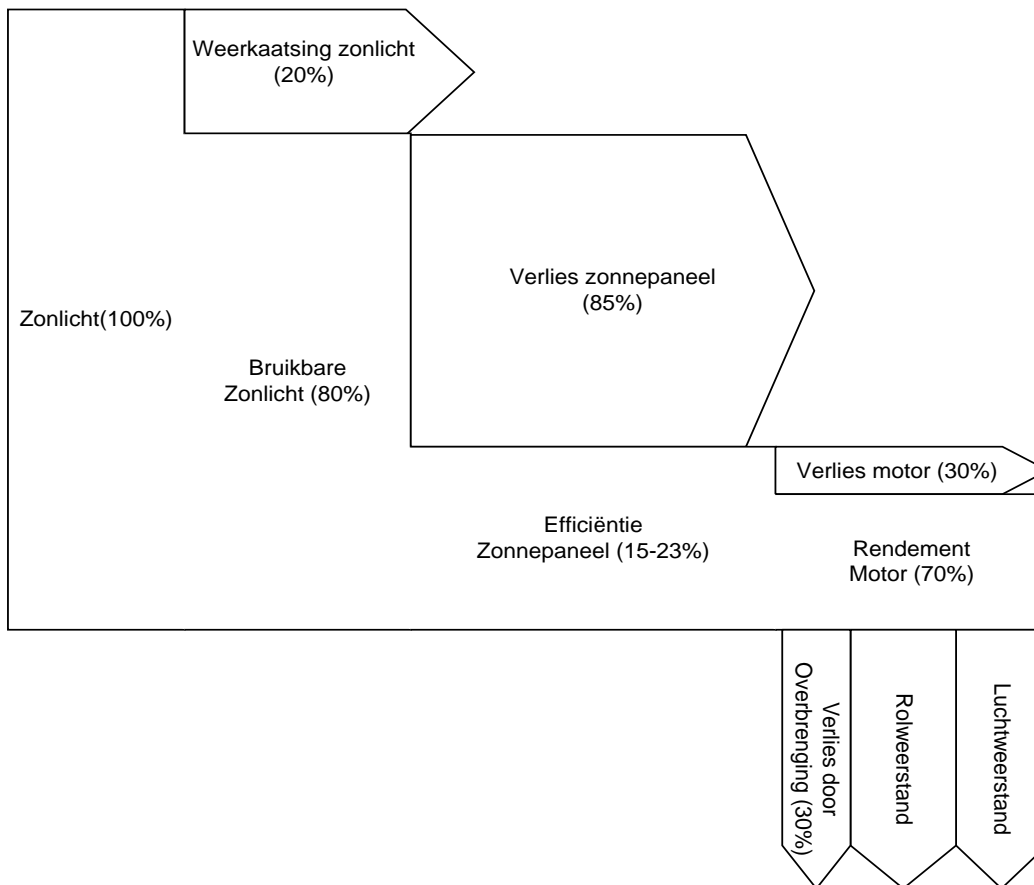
Weerkaatsing zonlicht (20%)

Verlies zonnepaneel (85%)

Zonlicht(100%)

Bruikbare Zonlicht (80%)

Verlies motor (30%)

Efficiëntie Zonnepaneel (15-23%)

Rendement Motor (70%)

Verlies door Overbrenging (30%)

Rolweerstand

Luchtweerstand